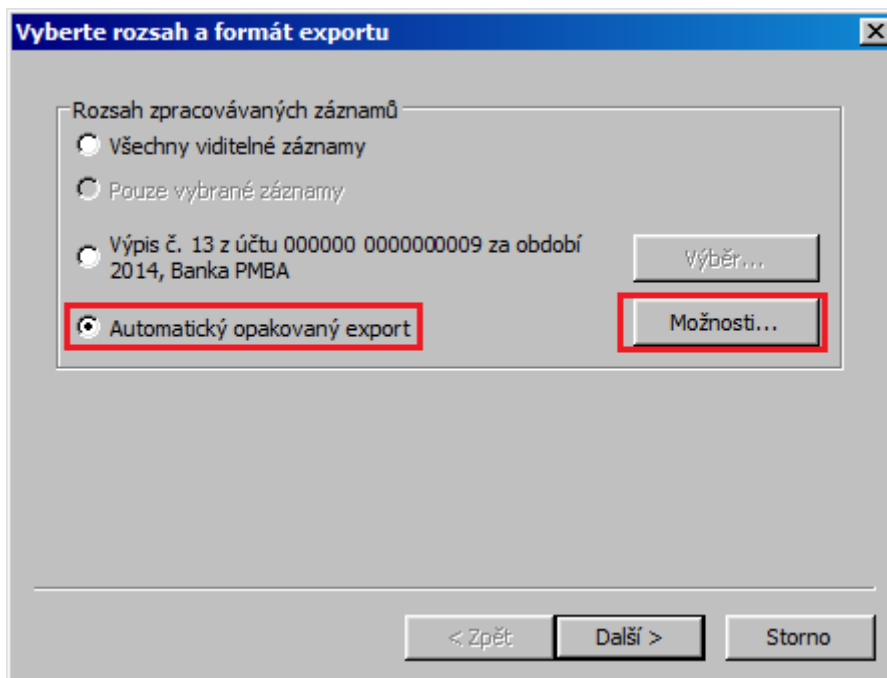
Vyberte rozsah a formát exportu

X

Rozsah zpracovávaných záznamů

Všechny viditelné záznamy

Pouze vybrané záznamy

Výpis č. 13 z účtu 000000 0000000009 za období 2014, Banka PMBA

Výběr...

Automatický opakovaný export

Možnosti...

< Zpět

Další >

Storno